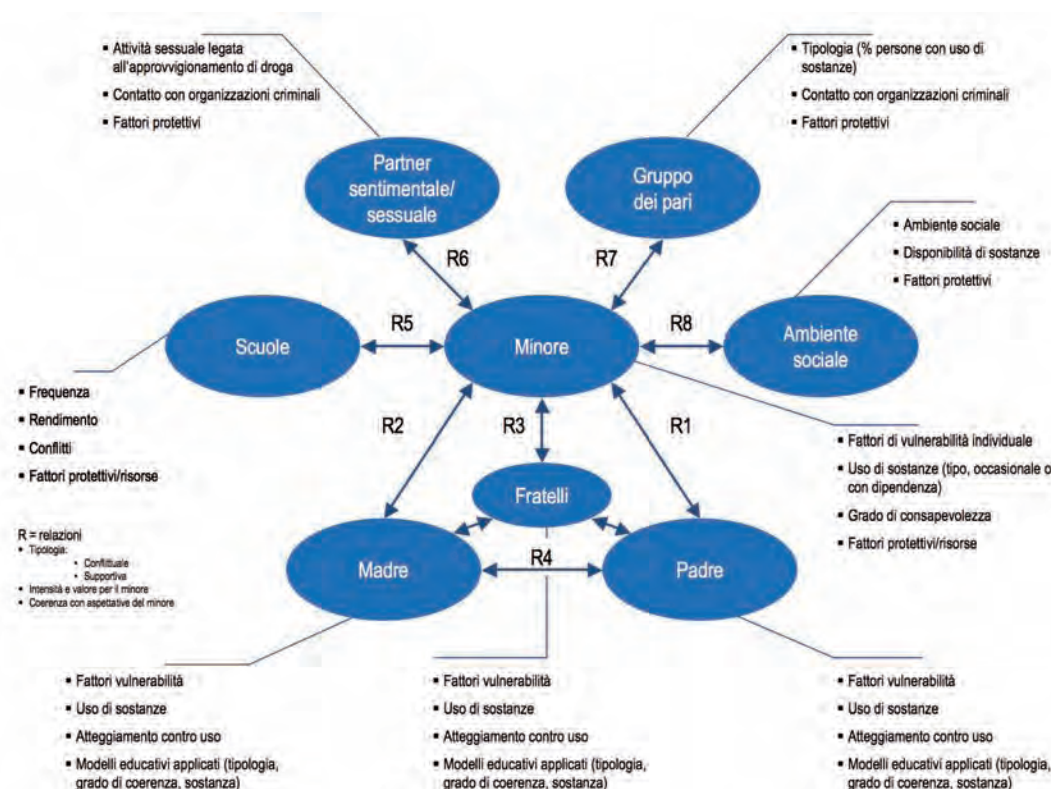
• Attività sessuale legata all'approvvigionamento di droga
• Contatto con organizzazioni criminali
• Fattori protettivi

• Tipologia (% persone con uso di sostanze)
• Contatto con organizzazioni criminali
• Fattori protettivi

Partner sentimentale/ sessuale

Gruppo dei pari

• Ambiente sociale
• Disponibilità di sostanze
• Fattori protettivi

R6

R7

Scuole

R5

Minore

R8

Ambiente sociale

• Frequenza
• Rendimento
• Conflitti
• Fattori protettivi/risorse

R2

R3

R1

• Fattori di vulnerabilità individuale
• Uso di sostanze (tipo, occasionale o con dipendenza)
• Grado di consapevolezza
• Fattori protettivi/risorse

Fratelli

R = relazioni
• Tipologia:
• Conflittuale
• Supportiva
• Intensità e valore per il minore
• Coerenza con aspettative del minore

Madre

R4

Padre

• Fattori vulnerabilità
• Uso di sostanze
• Atteggiamento contro uso
• Modelli educativi applicati (tipologia, grado di coerenza, sostanza)

• Fattori vulnerabilità
• Uso di sostanze
• Atteggiamento contro uso
• Modelli educativi applicati (tipologia, grado di coerenza, sostanza)

• Fattori vulnerabilità
• Uso di sostanze
• Atteggiamento contro uso
• Modelli educativi applicati (tipologia, grado di coerenza, sostanza)